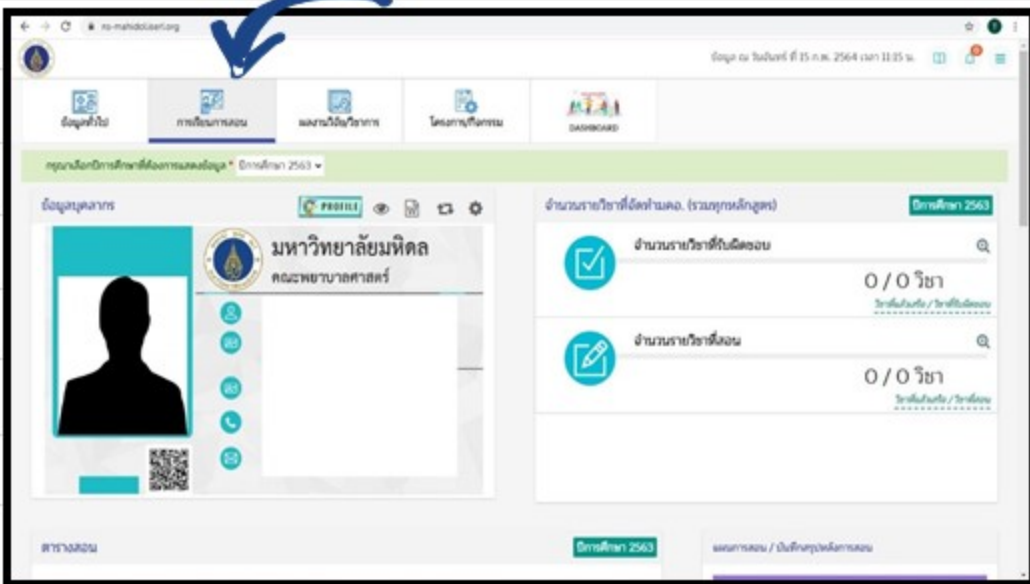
ns-mahidol.ac.th

ข้อมูล ณ วันจันทร์ ที่ 15 ก.พ. 2564 เวลา 11:35 น.

ข้อมูลทั่วไป

การเรียนการสอน

ผลงานวิจัย/วิชาการ

โครงการ/กิจกรรม

DASHBOARD

กรุณาเลือกปีการศึกษาที่ต้องการแสดงข้อมูล * ปีการศึกษา 2563

ข้อมูลบุคลากร

PROFILE

มหาวิทยาลัยมหิดล

คณะพยาบาลศาสตร์

จำนวนรายวิชาที่จัดทำมคอ. (รวมทุกหลักสูตร)

ปีการศึกษา 2563

จำนวนรายวิชาที่รับผิดชอบ

0 / 0 วิชา

วิชาที่ส่งแล้ว / วิชาที่รับผิดชอบ

จำนวนรายวิชาที่สอน

0 / 0 วิชา

วิชาที่ส่งแล้ว / วิชาที่สอน

ตารางสอน

ปีการศึกษา 2563

แผนการสอน / บันทึกสรุปหลังการสอน